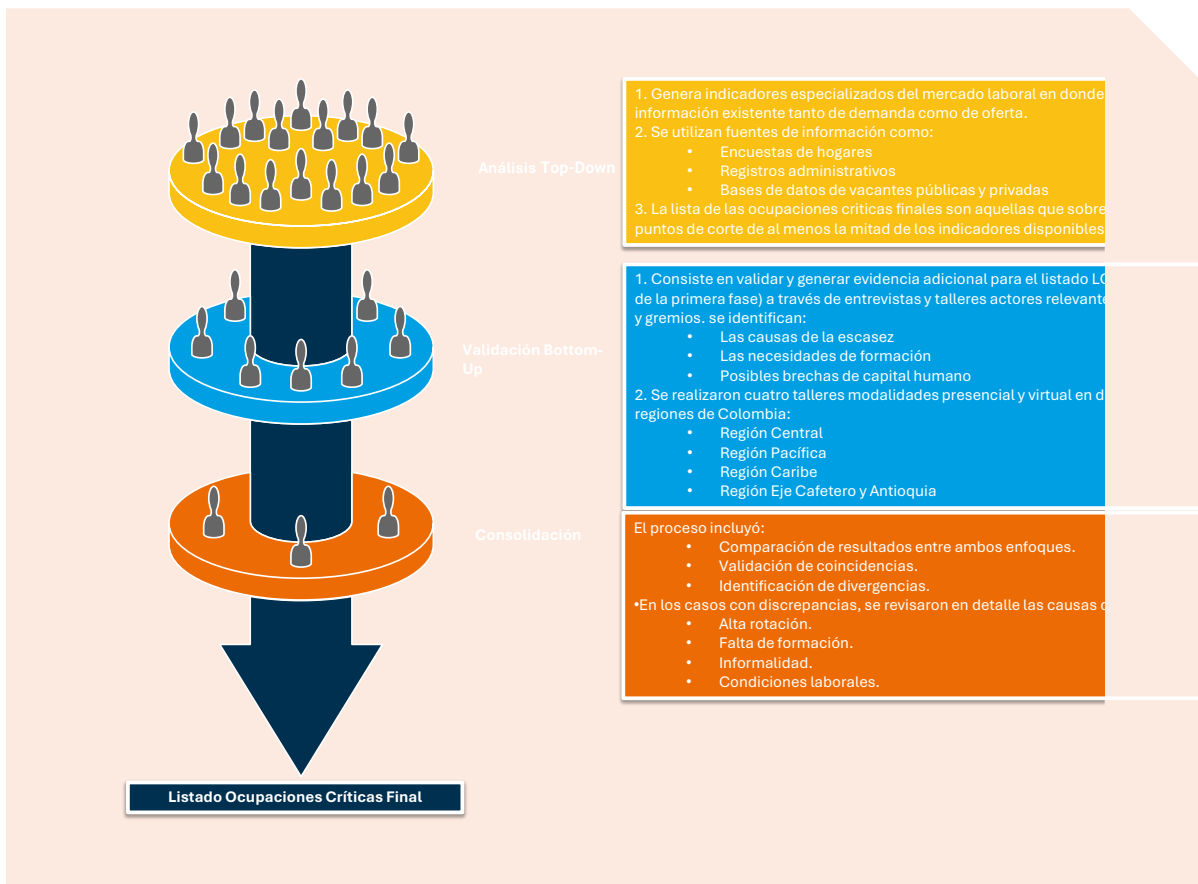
Análisis Top-Down

1. Genera indicadores especializados del mercado laboral en donde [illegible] información existente tanto de demanda como de oferta.
2. Se utilizan fuentes de información como:
• Encuestas de hogares
• Registros administrativos
• Bases de datos de vacantes públicas y privadas
3. La lista de las ocupaciones criticas finales son aquellas que sobre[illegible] puntos de corte de al menos la mitad de los indicadores disponibles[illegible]

Validación Bottom-Up

1. Consiste en validar y generar evidencia adicional para el listado LO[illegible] de la primera fase) a través de entrevistas y talleres actores relevante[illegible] y gremios. se identifican:
• Las causas de la escasez
• Las necesidades de formación
• Posibles brechas de capital humano
2. Se realizaron cuatro talleres modalidades presencial y virtual en d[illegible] regiones de Colombia:
• Región Central
• Región Pacífica
• Región Caribe
• Región Eje Cafetero y Antioquia

Consolidación

El proceso incluyó:
• Comparación de resultados entre ambos enfoques.
• Validación de coincidencias.
• Identificación de divergencias.
•En los casos con discrepancias, se revisaron en detalle las causas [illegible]
• Alta rotación.
• Falta de formación.
• Informalidad.
• Condiciones laborales.

Listado Ocupaciones Críticas Final